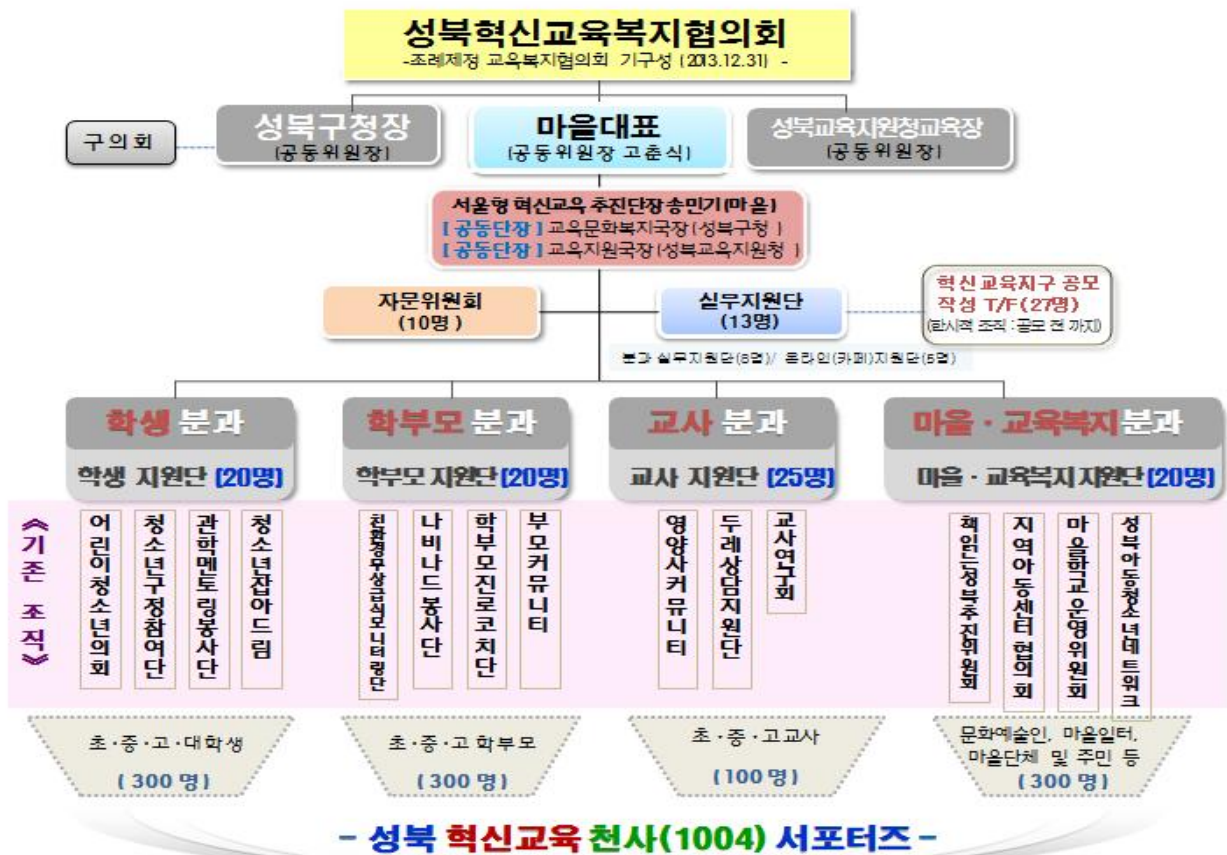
성북혁신교육복지협의회
-조례제정 교육복지협의회 기구성 (2013.12.31) -

구의회

성북구청장
(공동위원장)

마을대표
(공동위원장 고춘식)

성북교육지원청교육장
(공동위원장)

서울형 혁신교육 추진단장 송민기(마을)
[공동단장] 교육문화복지국장(성북구청)
[공동단장] 교육지원국장(성북교육지원청)

자문위원회
(10명)

실무지원단
(13명)

혁신교육지구 공모 작성 T/F(27명)
(한시적 조직 : 공모 전 까지)

분과 실무지원단(8명)/ 온라인(카페)지원단(5명)

학생 분과
학생 지원단 [20명]

학부모 분과
학부모 지원단 [20명]

교사 분과
교사 지원단 [25명]

마을 · 교육복지 분과
마을 · 교육복지 지원단 [20명]

《기존 조직》

어린이청소년의회
청소년구정참여단
관학멘토링봉사단
청소년잡아드림

친환경무상급식모니터링단
나비나드봉사단
학부모진로코치단
부모커뮤니티

영양사커뮤니티
두레상담지원단
교사연구회

혜인(?)성북추진위원회
지역아동센터 협의회
마을학교운영위원회
성북아동청소년네트워크

초·중·고·대학생
(300명)

초·중·고 학부모
(300명)

초·중·고교사
(100명)

문화예술인, 마을일터, 마을단체 및 주민 등
(300명)

- 성북 혁신교육 천사(1004) 서포터즈 -